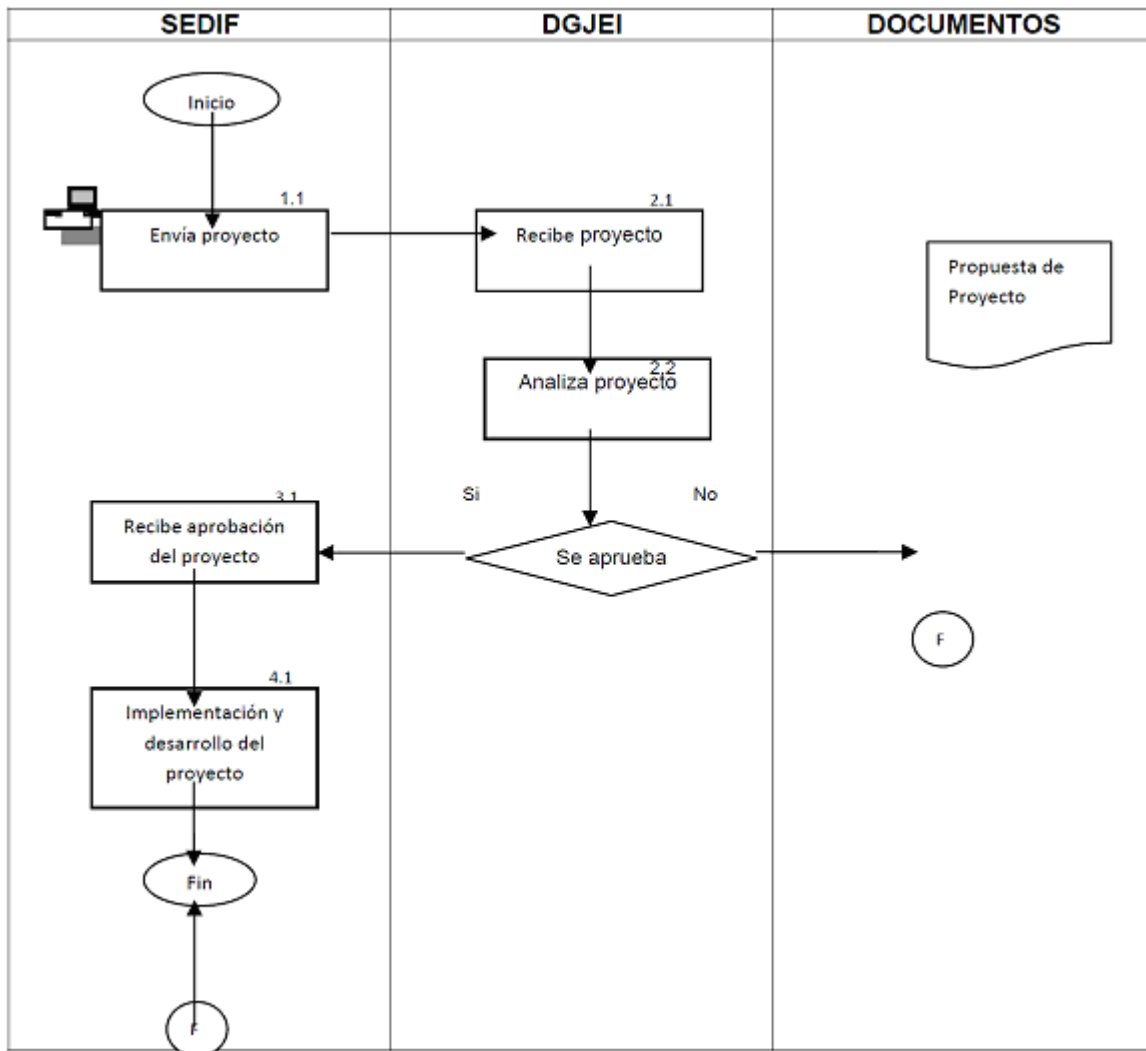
SEDIF

DGJEI

DOCUMENTOS

Inicio

1.1

Envía proyecto

2.1

Recibe proyecto

Propuesta de Proyecto

2.2

Analiza proyecto

Si

No

3.1

Recibe aprobación del proyecto

Se aprueba

F

4.1

Implementación y desarrollo del proyecto

Fin

F